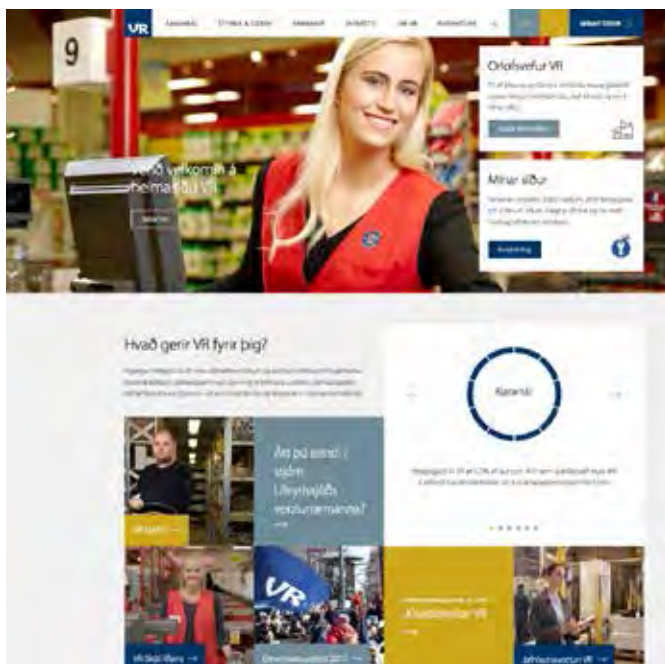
9

VR

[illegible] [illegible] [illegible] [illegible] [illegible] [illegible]

Velkomin á heimasíðu VR

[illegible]

Orlofsvefur VR

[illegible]

Mínar síður

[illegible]

Hvað gerir VR fyrir þig?

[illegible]

Kjaramál

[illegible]

Ert þú einn í stjórn Lífeyrissjóðs verzlunarmanna?

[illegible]

VR Skóli lífsins →

Kjarakönnun VR →

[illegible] VR →